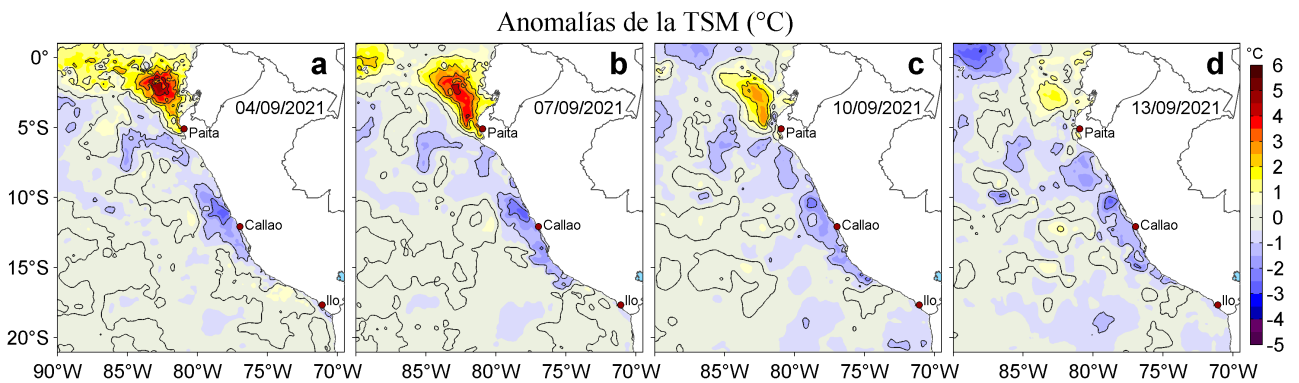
Anomalías de la TSM (°C)

a
04/09/2021
Paita
Callao
Ilo

b
07/09/2021
Paita
Callao
Ilo

c
10/09/2021
Paita
Callao
Ilo

d
13/09/2021
Paita
Callao
Ilo

0°
5°S
10°S
15°S
20°S

90°W 85°W 80°W 75°W 70°W
85°W 80°W 75°W 70°W
85°W 80°W 75°W 70°W
85°W 80°W 75°W 70°W

°C
6
5
4
3
2
1
0
-1
-2
-3
-4
-5